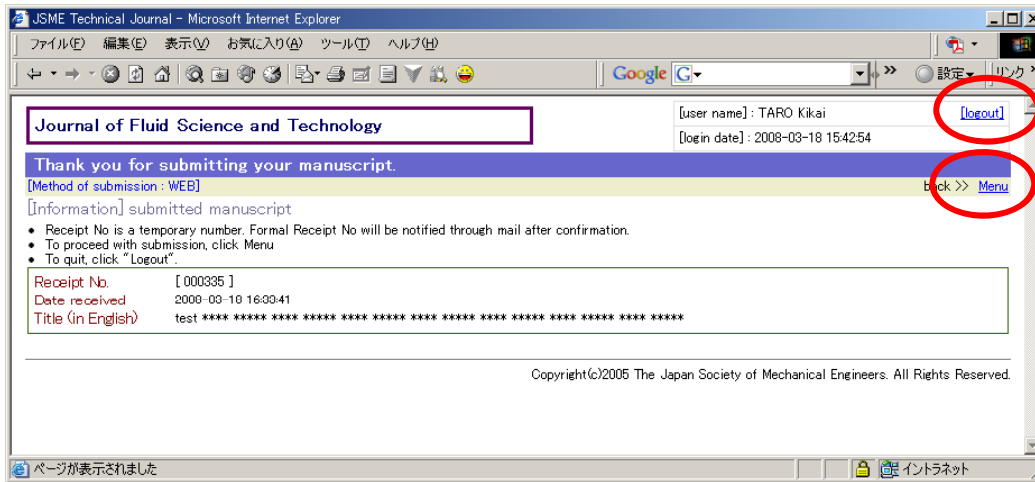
JSME Technical Journal - Microsoft Internet Explorer

ファイル(F) 編集(E) 表示(V) お気に入り(A) ツール(T) ヘルプ(H)

Google G

設定 リンク

Journal of Fluid Science and Technology

[user name] : TARO Kikai [logout]

[login date] : 2008-03-18 15:42:54

Thank you for submitting your manuscript.

[Method of submission : WEB]

back >> Menu

[Information] submitted manuscript

- Receipt No is a temporary number. Formal Receipt No will be notified through mail after confirmation.
- To proceed with submission, click Menu
- To quit, click "Logout".

| | |
|---|---|
| Receipt No. | [ 000335 ] |
| Date received | 2008-03-18 16:33:41 |
| Title (in English) | test **** ***** **** ***** **** ***** **** ***** **** ***** **** ***** **** ***** |

Copyright(c)2005 The Japan Society of Mechanical Engineers. All Rights Reserved.

ページが表示されました

イントラネット